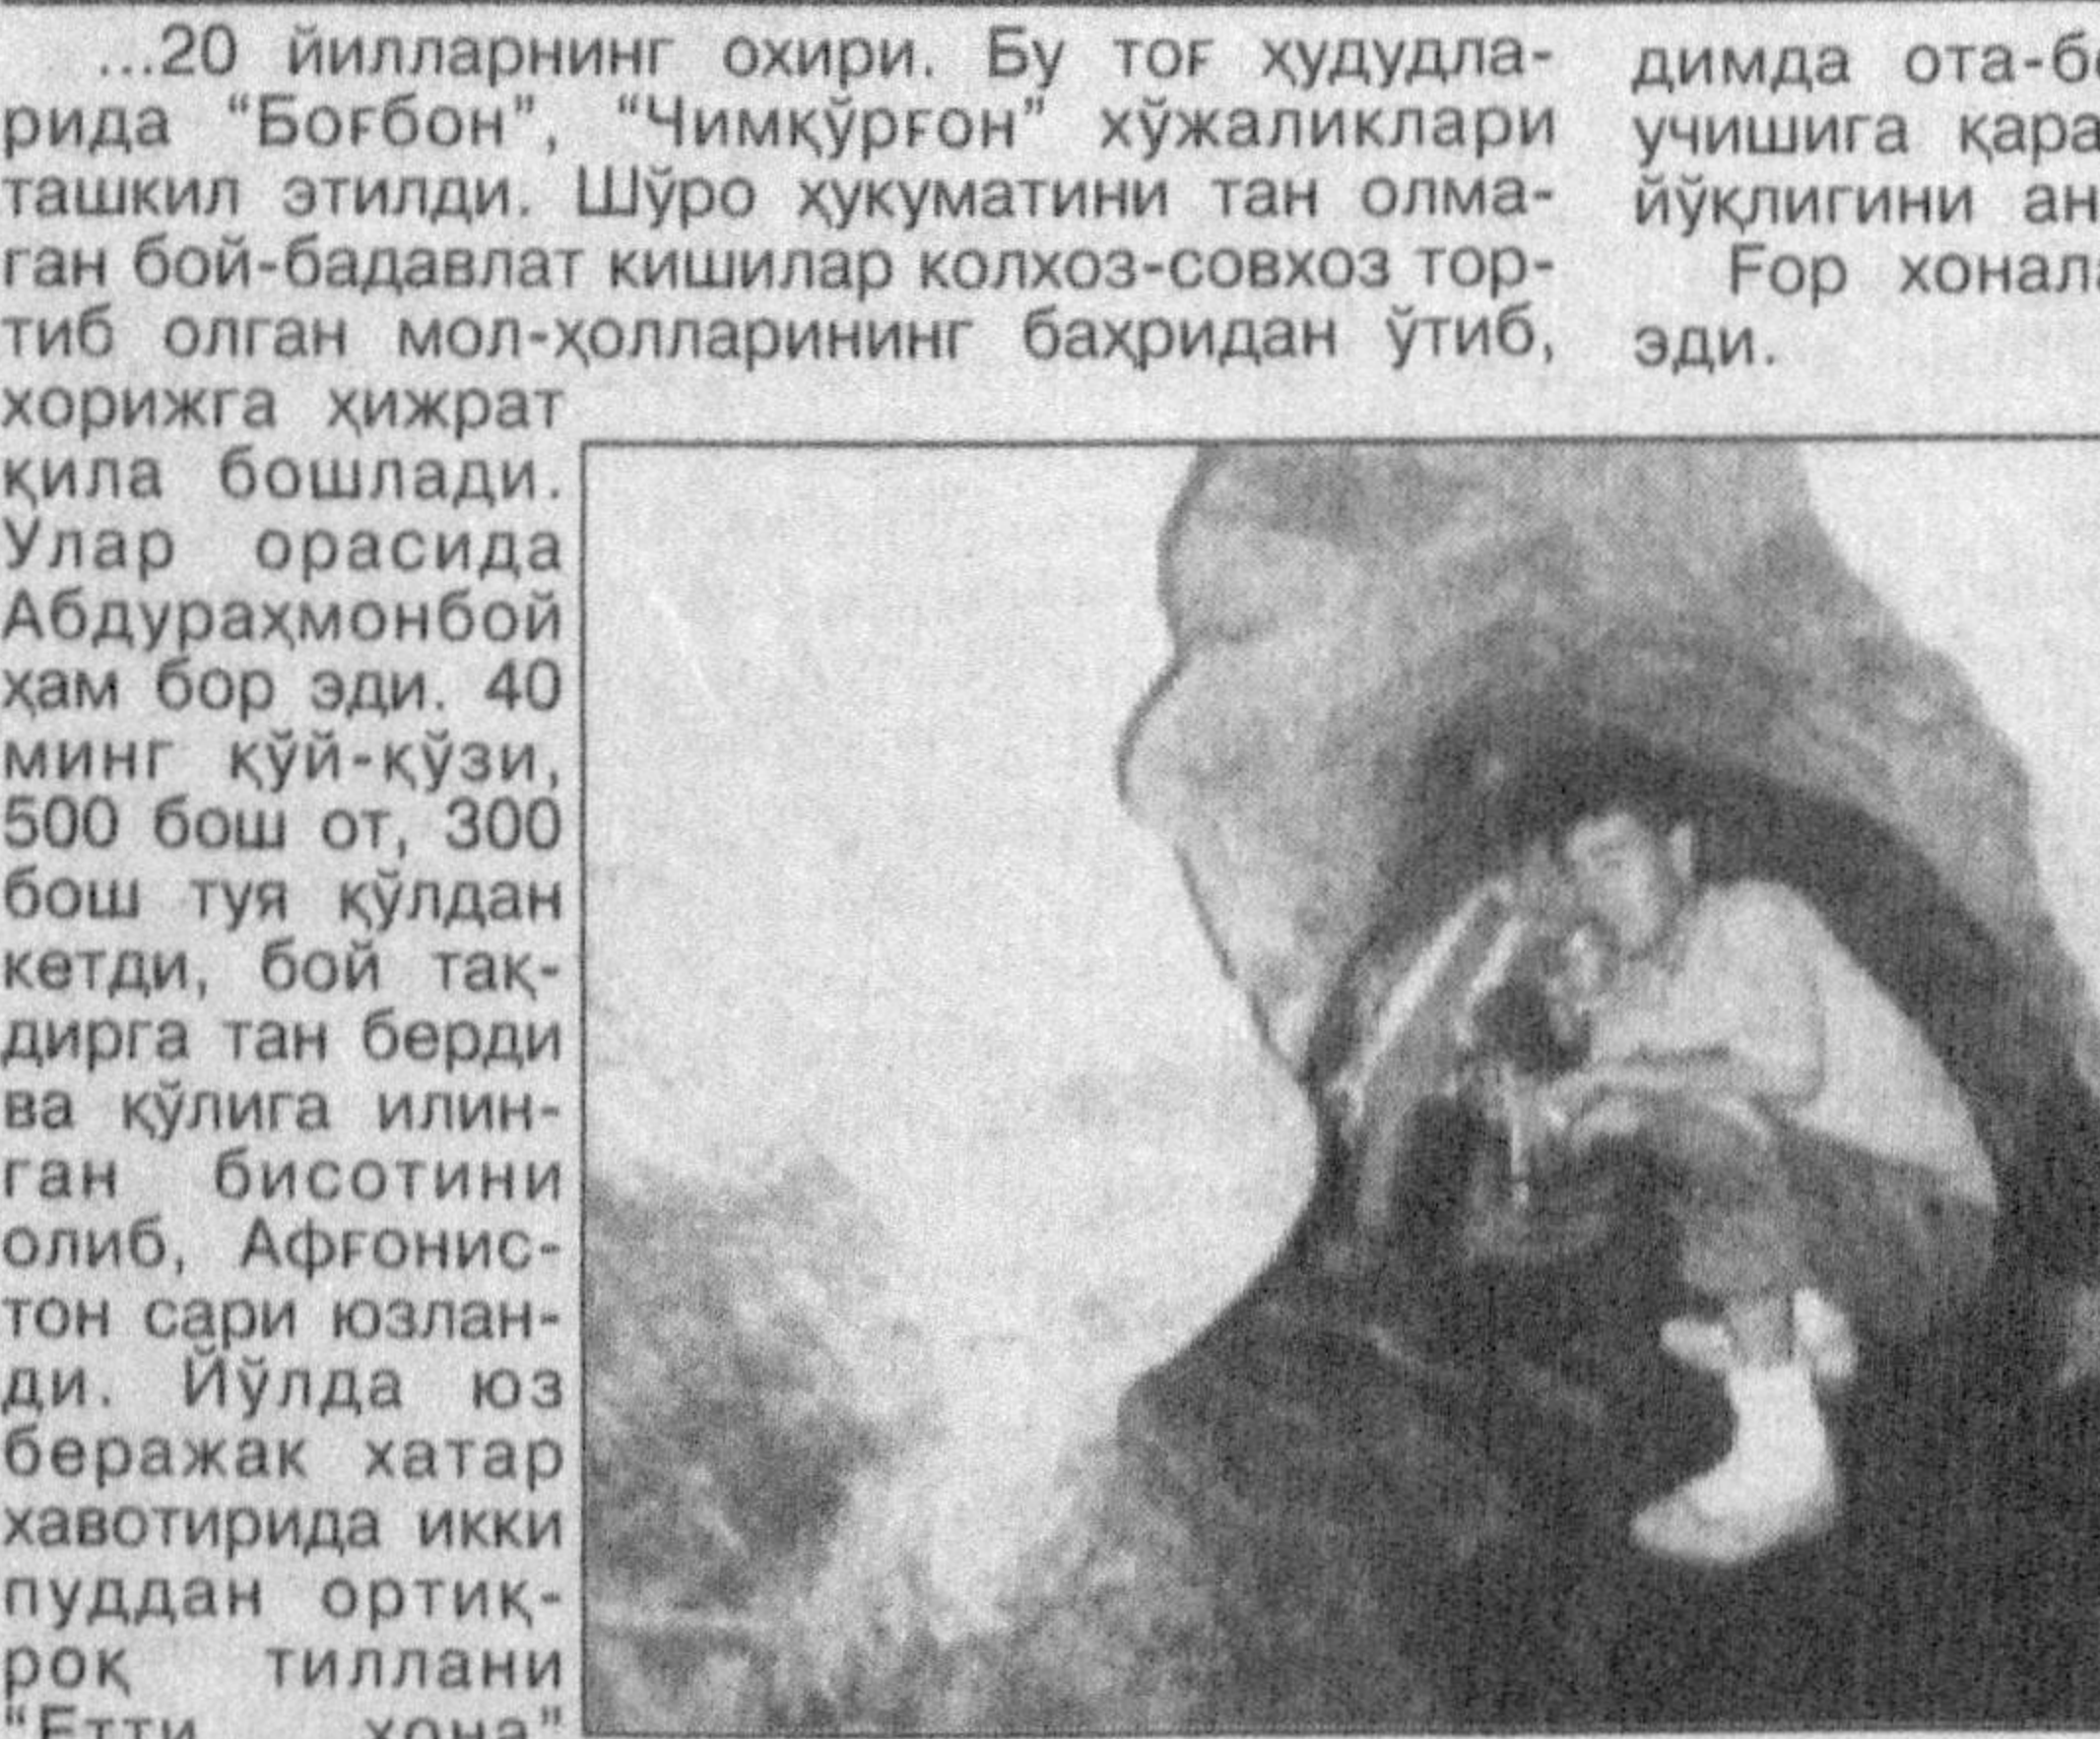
...20 йилларнинг охири. Бу тоғ ҳудудларида "Боғбон", "Чимқўрғон" хўжаликлари ташкил этилди. Шўро ҳукуматини тан олмаган бой-бадавлат кишилар колхоз-совхоз тортиб олган мол-ҳолларининг бахридан ўтиб, хорижга ҳижрат қила бошлади. Улар орасида Абдураҳмонбой ҳам бор эди. 40 минг қўй-қўзи, 500 бош от, 300 бош туя қўлдан кетди, бой тақдирга тан берди ва қўлига илинган бисотини олиб, Афғонистон сари юзланди. Йўлда юз беражак хатар хавотирида икки пуддан ортиқроқ тиллани "Етти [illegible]

димда ота-б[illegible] учишига қара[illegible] йўқлигини ан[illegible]

Ғор хонал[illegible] эди.